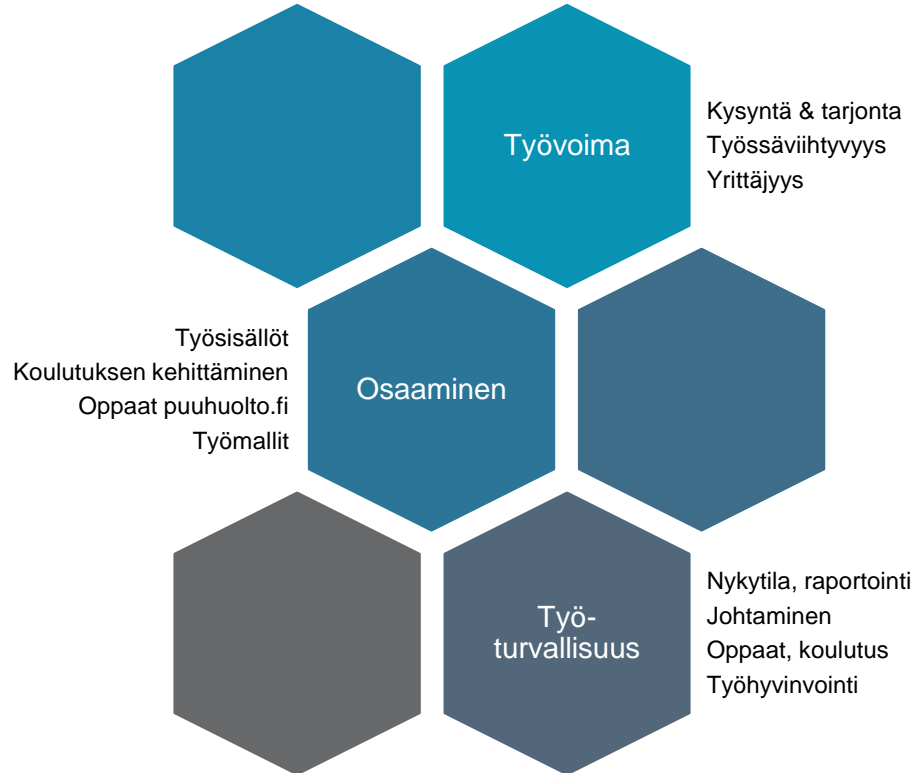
Työvoima

Kysyntä & tarjonta
Työssäviihtyvyys
Yrittäjyys

Työsisällöt
Koulutuksen kehittäminen
Oppaat puuhuolto.fi
Työmallit

Osaaminen

Työ-
turvallisuus

Nykytila, raportointi
Johtaminen
Oppaat, koulutus
Työhyvinvointi